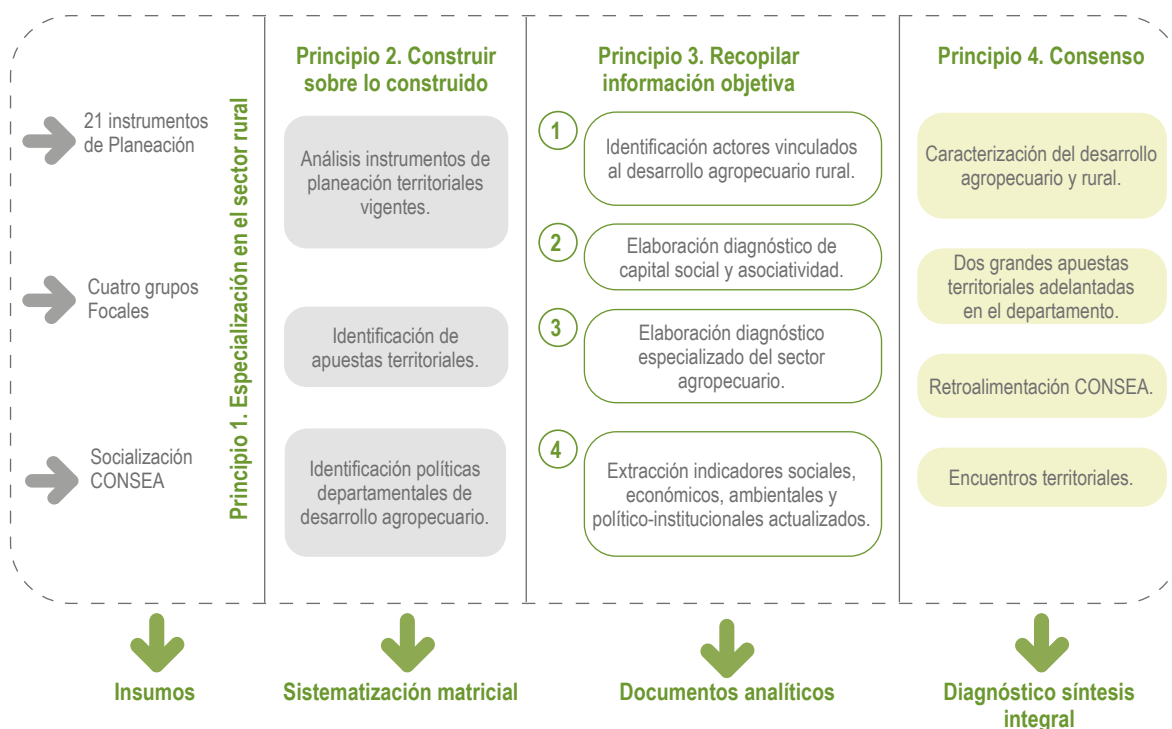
21 instrumentos de Planeación

Cuatro grupos Focales

Socialización CONSEA

Principio 1. Especialización en el sector rural

Principio 2. Construir sobre lo construido

Análisis instrumentos de planeación territoriales vigentes.

Identificación de apuestas territoriales.

Identificación políticas departamentales de desarrollo agropecuario.

Principio 3. Recopilar información objetiva

1 Identificación actores vinculados al desarrollo agropecuario rural.

2 Elaboración diagnóstico de capital social y asociatividad.

3 Elaboración diagnóstico especializado del sector agropecuario.

4 Extracción indicadores sociales, económicos, ambientales y político-institucionales actualizados.

Principio 4. Consenso

Caracterización del desarrollo agropecuario y rural.

Dos grandes apuestas territoriales adelantadas en el departamento.

Retroalimentación CONSEA.

Encuentros territoriales.

Insumos

Sistematización matricial

Documentos analíticos

Diagnóstico síntesis integral